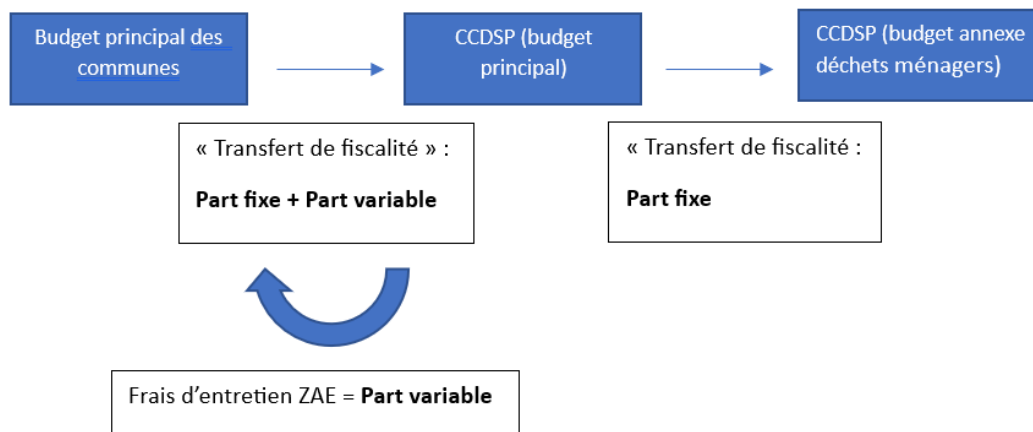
Budget principal des communes

CCDSP (budget principal)

CCDSP (budget annexe déchets ménagers)

« Transfert de fiscalité » :

Part fixe + Part variable

« Transfert de fiscalité :

Part fixe

Frais d'entretien ZAE = Part variable